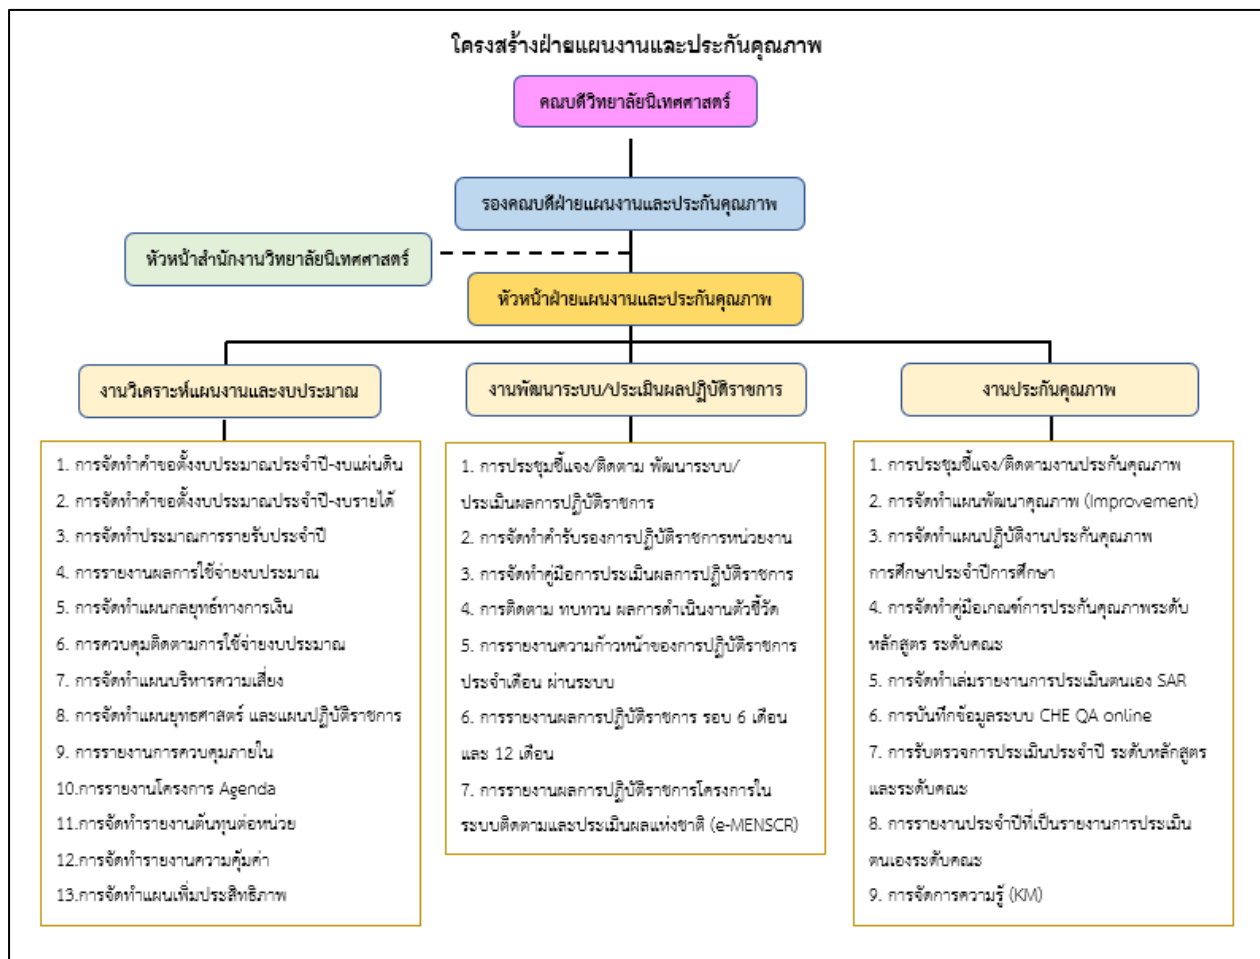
โครงสร้างฝ่ายแผนงานและประกันคุณภาพ

คณบดีวิทยาลัยนิเทศศาสตร์

รองคณบดีฝ่ายแผนงานและประกันคุณภาพ

หัวหน้าสำนักงานวิทยาลัยนิเทศศาสตร์

หัวหน้าฝ่ายแผนงานและประกันคุณภาพ

งานวิเคราะห์แผนงานและงบประมาณ

งานพัฒนาระบบ/ประเมินผลปฏิบัติราชการ

งานประกันคุณภาพ

1. การจัดทำคำขอตั้งงบประมาณประจำปี-งบแผ่นดิน
2. การจัดทำคำขอตั้งงบประมาณประจำปี-งบรายได้
3. การจัดทำประมาณการรายรับประจำปี
4. การรายงานผลการใช้จ่ายงบประมาณ
5. การจัดทำแผนกลยุทธ์ทางการเงิน
6. การควบคุมติดตามการใช้จ่ายงบประมาณ
7. การจัดทำแผนบริหารความเสี่ยง
8. การจัดทำแผนยุทธศาสตร์ และแผนปฏิบัติราชการ
9. การรายงานการควบคุมภายใน
10.การรายงานโครงการ Agenda
11.การจัดทำรายงานต้นทุนต่อหน่วย
12.การจัดทำรายงานความคุ้มค่า
13.การจัดทำแผนเพิ่มประสิทธิภาพ

1. การประชุมชี้แจง/ติดตาม พัฒนาระบบ/ประเมินผลการปฏิบัติราชการ
2. การจัดทำคำรับรองการปฏิบัติราชการหน่วยงาน
3. การจัดทำคู่มือการประเมินผลการปฏิบัติราชการ
4. การติดตาม ทบทวน ผลการดำเนินงานตัวชี้วัด
5. การรายงานความก้าวหน้าของการปฏิบัติราชการประจำเดือน ผ่านระบบ
6. การรายงานผลการปฏิบัติราชการ รอบ 6 เดือน และ 12 เดือน
7. การรายงานผลการปฏิบัติราชการโครงการในระบบติดตามและประเมินผลแห่งชาติ (e-MENSCR)

1. การประชุมชี้แจง/ติดตามงานประกันคุณภาพ
2. การจัดทำแผนพัฒนาคุณภาพ (Improvement)
3. การจัดทำแผนปฏิบัติงานประกันคุณภาพการศึกษาประจำปีการศึกษา
4. การจัดทำคู่มือเกณฑ์การประกันคุณภาพระดับหลักสูตร ระดับคณะ
5. การจัดทำเล่มรายงานการประเมินตนเอง SAR
6. การบันทึกข้อมูลระบบ CHE QA online
7. การรับตรวจการประเมินประจำปี ระดับหลักสูตรและระดับคณะ
8. การรายงานประจำปีที่เป็นรายงานการประเมินตนเองระดับคณะ
9. การจัดการความรู้ (KM)